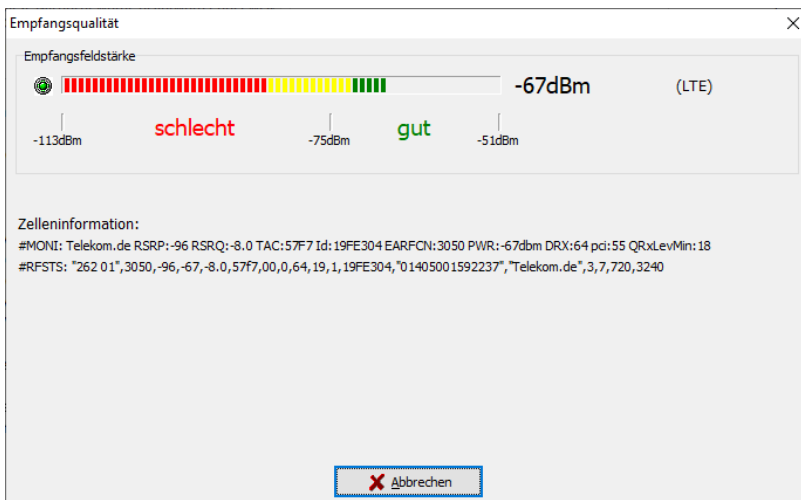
Empfangsqualität

Empfangsfeldstärke

-67dBm

(LTE)

-113dBm

schlecht

-75dBm

gut

-51dBm

Zelleninformation:

#MONI: Telekom.de RSRP:-96 RSRQ:-8.0 TAC:57F7 Id:19FE304 EARFCN:3050 PWR:-67dbm DRX:64 pci:55 QRxLevMin:18

#RFSTS: "262 01",3050,-96,-67,-8.0,57f7,00,0,64,19,1,19FE304,"01405001592237","Telekom.de",3,7,720,3240

Abbrechen